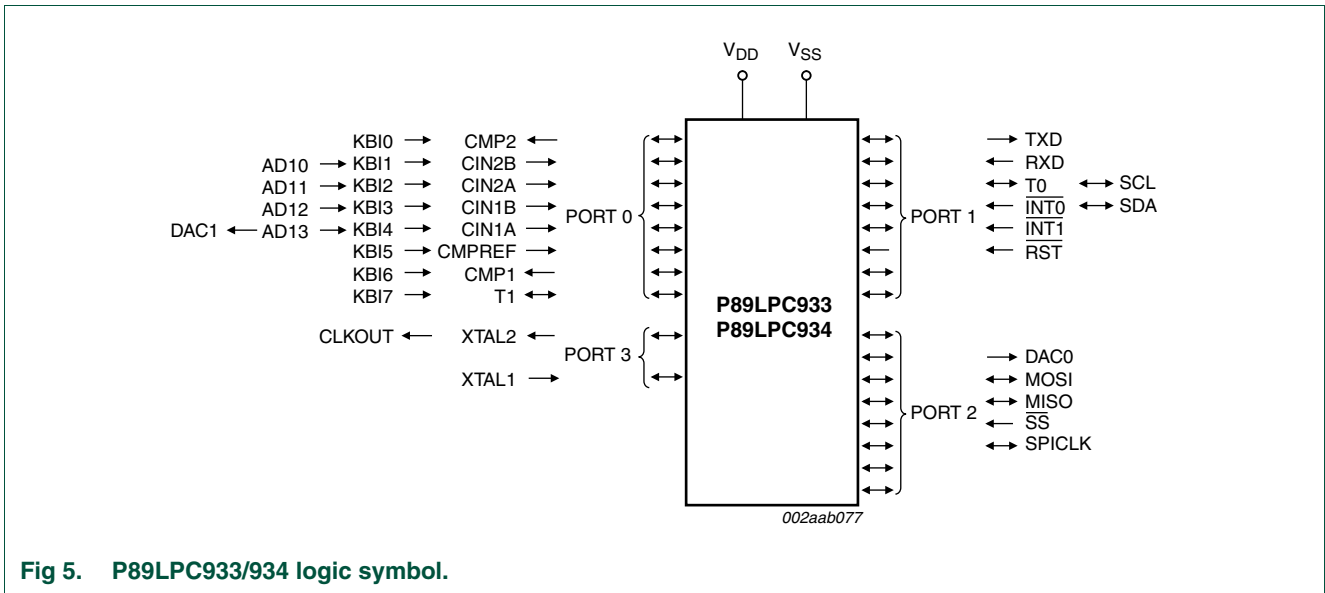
$V_{DD}$ $V_{SS}$

KBI0 CMP2
AD10 KBI1 CIN2B
AD11 KBI2 CIN2A
AD12 KBI3 CIN1B
DAC1 AD13 KBI4 CIN1A
KBI5 CMPREF
KBI6 CMP1
KBI7 T1

PORT 0

CLKOUT XTAL2
XTAL1

PORT 3

P89LPC933
P89LPC934

PORT 1

TXD
RXD
T0 SCL
$\overline{INT0}$ SDA
$\overline{INT1}$
$\overline{RST}$

PORT 2

DAC0
MOSI
MISO
$\overline{SS}$
SPICLK

002aab077

Fig 5. P89LPC933/934 logic symbol.